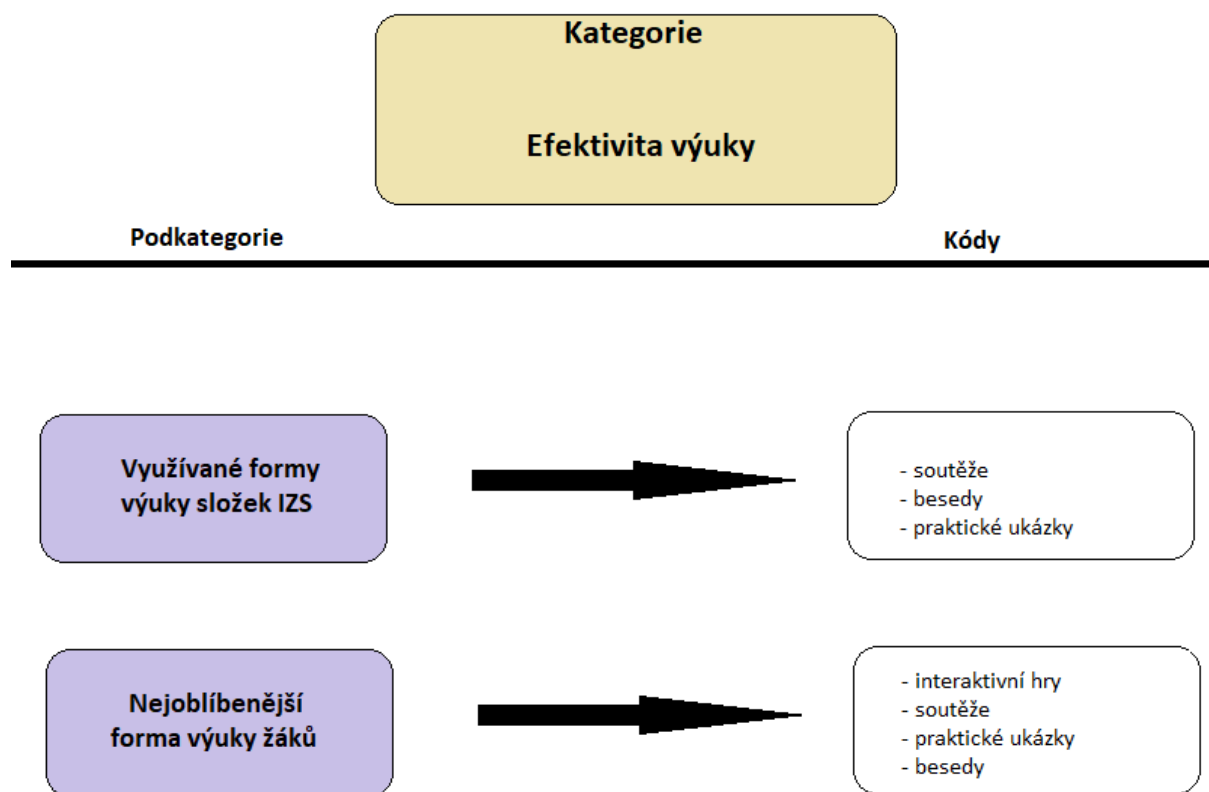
Kategorie

Efektivita výuky

Podkategorie

Kódy

Využívané formy výuky složek IZS

- soutěže
- besedy
- praktické ukázky

Nejoblíbenější forma výuky žáků

- interaktivní hry
- soutěže
- praktické ukázky
- besedy